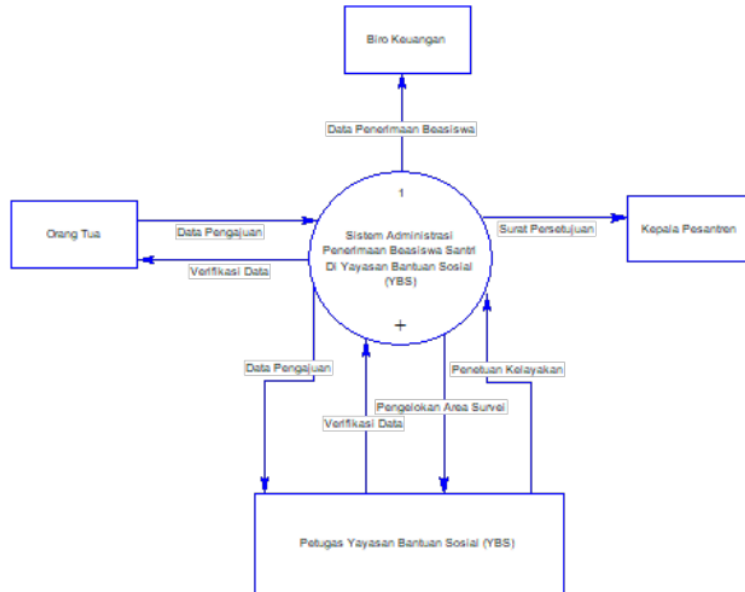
Biro Keuangan

Data Penerimaan Beasiswa

Orang Tua

Data Pengajuan

Verifikasi Data

1

Sistem Administrasi Penerimaan Beasiswa Santri Di Yayasan Bantuan Sosial (YBS)

+

Surat Persetujuan

Kepala Pesantren

Data Pengajuan

Penetuan Kelayakan

Pengelokan Area Survei

Verifikasi Data

Petugas Yayasan Bantuan Sosial (YBS)